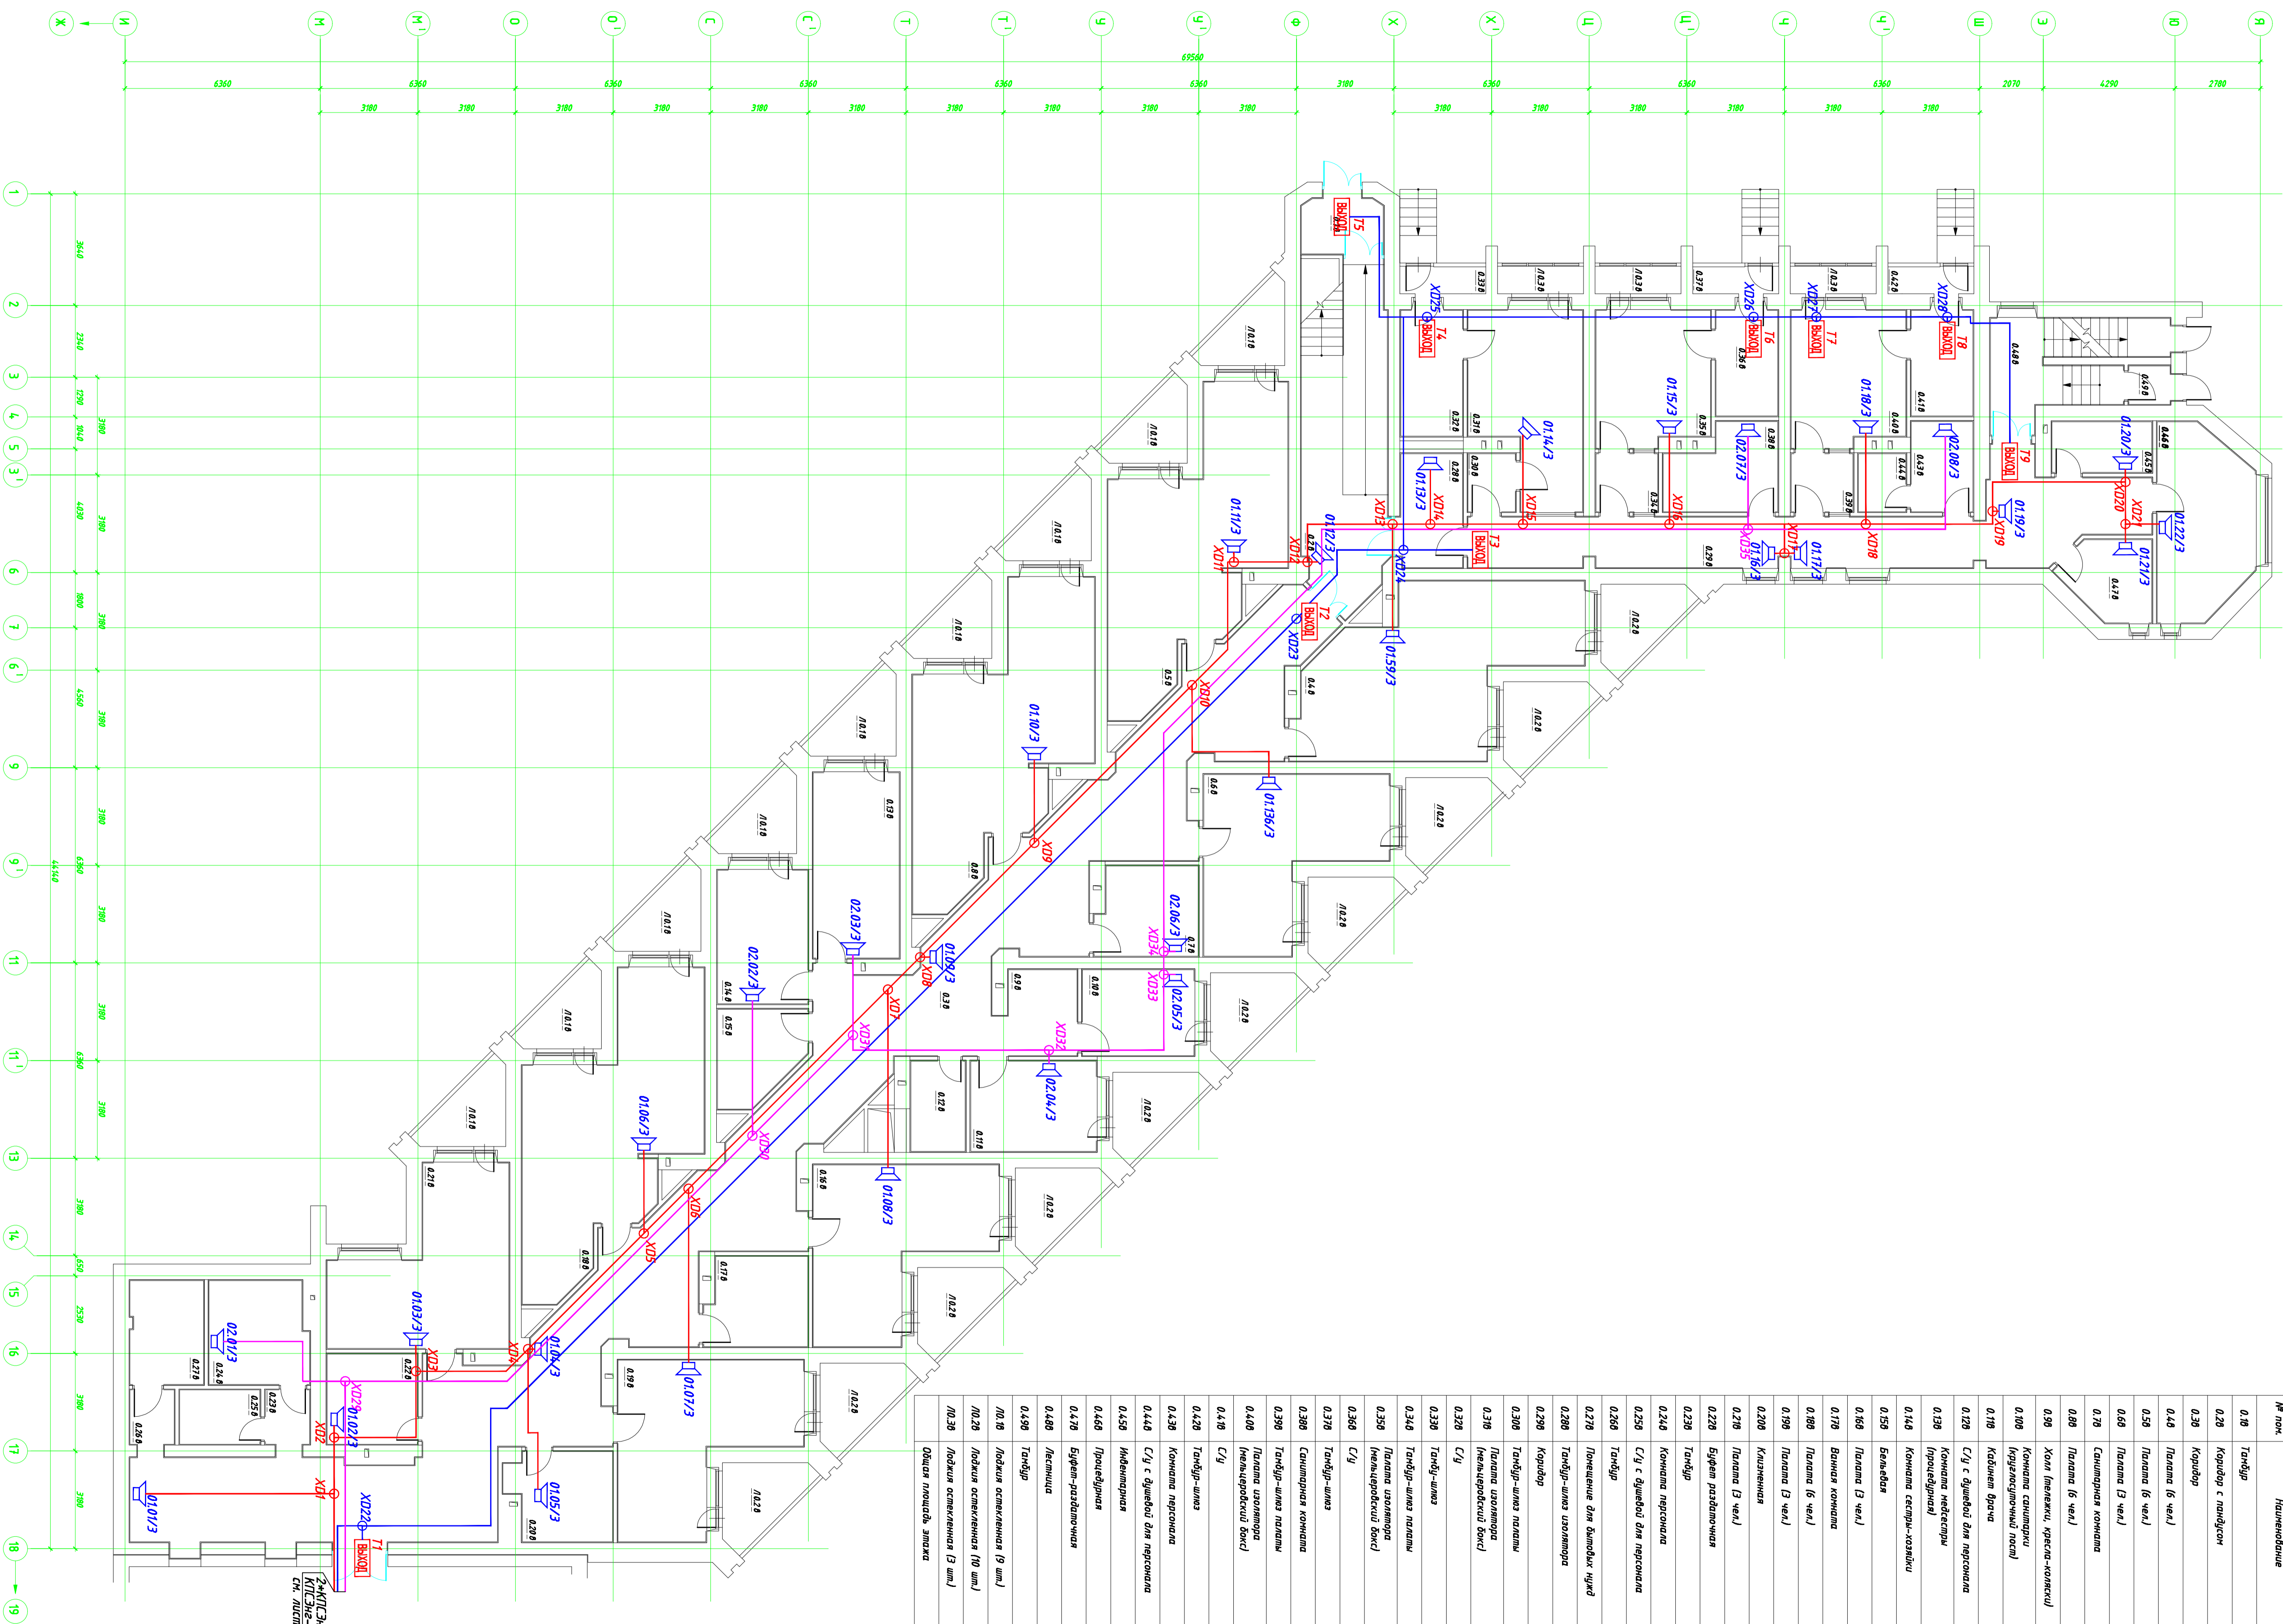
Ж И М М' О О' С С' Т Т' У У' Ф Х Х' Ц Ц' Ч Ч' Ш Э Ю Я

69560

6360 6360 6360 6360 6360 6360 3180 6360 6360 6360 2070 4290 2780

3180 3180 3180 3180 3180 3180 3180 3180 3180 3180 3180 3180 3180 3180 3180 3180

1 2 3 4 5 5' 6 7 6' 9 9' 11 11' 13 14 15 16 17 18 19

| № пом. | Наименование |
|---|---|
| 0.1 | Тамбур |
| 0.2 | Коридор с пандусом |
| 0.3 | Коридор |
| 0.4 | Палата (6 чел.) |
| 0.5 | Палата (6 чел.) |
| 0.6 | Палата (3 чел.) |
| 0.7 | Санитарная комната |
| 0.8 | Палата (6 чел.) |
| 0.9 | Холл (тележки, кресла-коляски) |
| 0.10 | Комната санитарки (кругосуточный пост) |
| 0.11 | Кабинет врача |
| 0.12 | С/у с душевой для персонала |
| 0.13 | Комната медсестры (процедурная) |
| 0.14 | Комната сестры-хозяйки |
| 0.15 | Бельевая |
| 0.16 | Палата (3 чел.) |
| 0.17 | Ванная комната |
| 0.18 | Палата (6 чел.) |
| 0.19 | Палата (3 чел.) |
| 0.20 | Клизменная |
| 0.21 | Палата (3 чел.) |
| 0.22 | Буфет раздаточная |
| 0.23 | Тамбур |
| 0.24 | Комната персонала |
| 0.25 | С/у с душевой для персонала |
| 0.26 | Тамбур |
| 0.27 | Помещение для бытовых нужд |
| 0.28 | Тамбур-шлюз изолятора |
| 0.29 | Коридор |
| 0.30 | Тамбур-шлюз палаты |
| 0.31 | Палата изолятора (мельцеровский бокс) |
| 0.32 | С/у |
| 0.33 | Тамбур-шлюз |
| 0.34 | Тамбур-шлюз палаты |
| 0.35 | Палата изолятора (мельцеровский бокс) |
| 0.36 | С/у |
| 0.37 | Тамбур-шлюз |
| 0.38 | Санитарная комната |
| 0.39 | Тамбур-шлюз палаты |
| 0.40 | Палата изолятора (мельцеровский бокс) |
| 0.41 | С/у |
| 0.42 | Тамбур-шлюз |
| 0.43 | Комната персонала |
| 0.44 | С/у с душевой для персонала |
| 0.45 | Инвентарная |
| 0.46 | Процедурная |
| 0.47 | Буфет-раздаточная |
| 0.48 | Лестница |
| 0.49 | Тамбур |
| Л0.1 | Лоджия остекленная (9 шт.) |
| Л0.2 | Лоджия остекленная (10 шт.) |
| Л0.3 | Лоджия остекленная (3 шт.) |
| | Общая площадь этажа |

ВЫХОД Т1 Т2 Т3 Т4 Т5 Т6 Т7 Т8 Т9

ХО1 ХО2 ХО3 ХО4 ХО5 ХО6 ХО7 ХО8 ХО9 ХО10 ХО11 ХО12 ХО13 ХО14 ХО15 ХО16 ХО17 ХО18 ХО19 ХО20 ХО21 ХО22 ХО23 ХО24 ХО25 ХО26 ХО27 ХО28 ХО29 ХО30 ХО31 ХО32 ХО33 ХО34 ХО35

01.01/3 01.02/3 01.03/3 01.04/3 01.05/3 01.06/3 01.07/3 01.08/3 01.09/3 01.10/3 01.11/3 01.12/3 01.13/3 01.14/3 01.15/3 01.16/3 01.17/3 01.18/3 01.19/3 01.20/3 01.21/3 01.22/3 01.136/3 01.159/3

02.01/3 02.02/3 02.03/3 02.04/3 02.05/3 02.06/3 02.07/3 02.08/3

2хКПСЭнг КПСЭнг см. лист